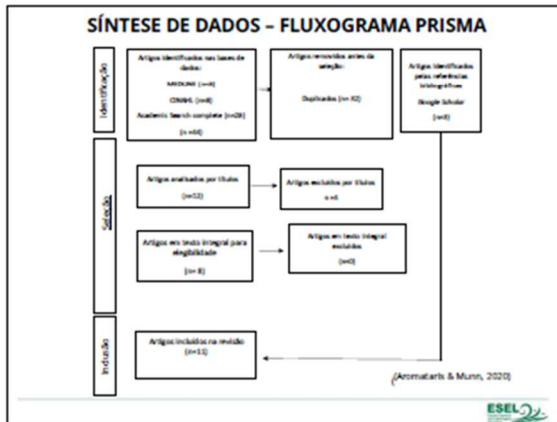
SÍNTESE DE DADOS – FLUXOGRAMA PRISMA

Identificação

Artigos identificados nas bases de dados:
MEDLINE (n=8)
CINAHL (n=8)
Academic Search complete (n=28)
(n =44)

Artigos removidos antes da seleção:
Duplicados (n= 32)

Artigos identificados pelas referências bibliográficas
Google Scholar
(n=3)

Seleção

Artigos analisados por títulos
(n=12)

Artigos excluídos por títulos
n =4

Artigos em texto integral para elegibilidade
(n= 8)

Artigos em texto integral excluídos
(n=0)

Inclusão

Artigos incluídos na revisão
(n=11)

(Aromataris & Munn, 2020)

ESEL